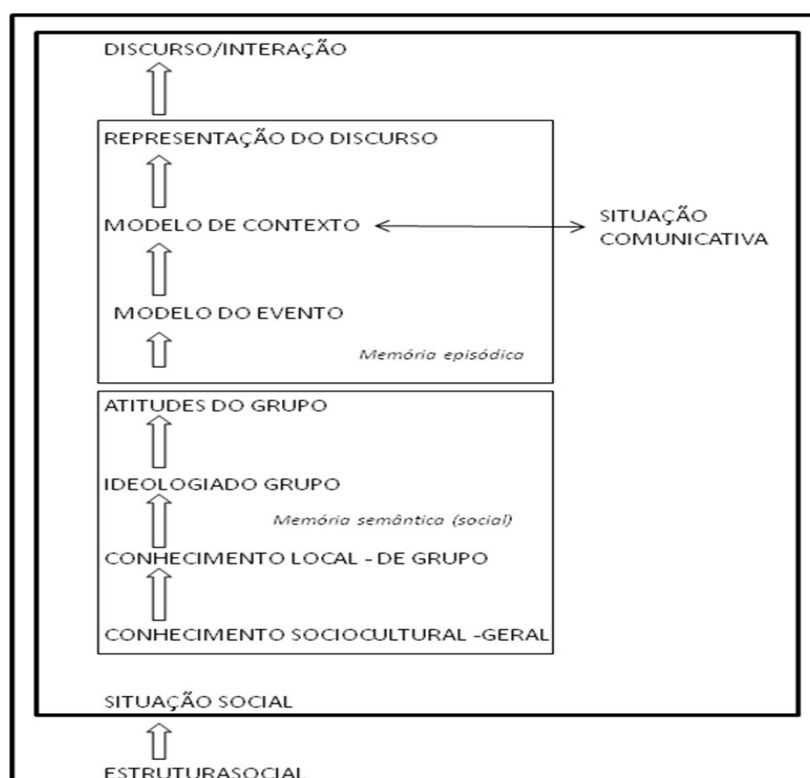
DISCURSO/INTERAÇÃO

REPRESENTAÇÃO DO DISCURSO

MODELO DE CONTEXTO

SITUAÇÃO COMUNICATIVA

MODELO DO EVENTO

Memória episódica

ATITUDES DO GRUPO

IDEOLOGIADO GRUPO

Memória semântica (social)

CONHECIMENTO LOCAL - DE GRUPO

CONHECIMENTO SOCIOCULTURAL -GERAL

SITUAÇÃO SOCIAL

ESTRUTURASOCIAL